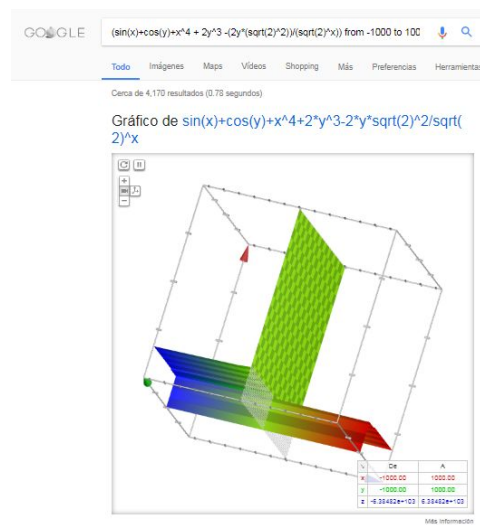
GOOGLE

(sin(x)+cos(y)+x^4 + 2y^3 -(2y*(sqrt(2)^2))/(sqrt(2)^x)) from -1000 to 100

Todo Imágenes Maps Videos Shopping Más Preferencias Herramientas

Cerca de 4,170 resultados (0.78 segundos)

Gráfico de sin(x)+cos(y)+x^4+2*y^3-2*y*sqrt(2)^2/sqrt(2)^x

| | De | A |
|---|---|---|
| x | -1000.00 | 1000.00 |
| y | -1000.00 | 1000.00 |
| z | -6.38482e+103 | 6.38482e+103 |

Más información